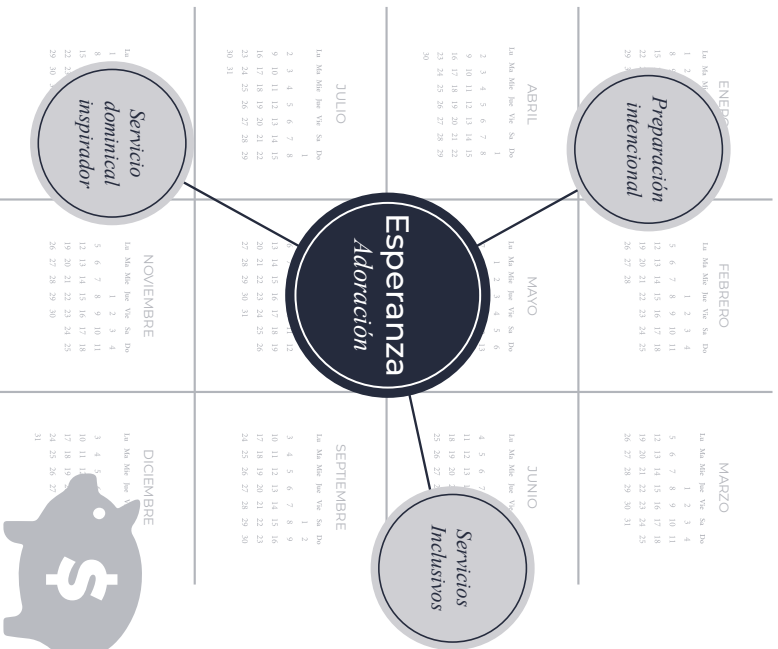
Esperanza
Adoración

Preparación intencional

Servicio dominical inspirador

Servicios Inclusivos

ENERO

FEBRERO
Lu Ma Mie Jue Vie Sa Do
1 2 3 4
5 6 7 8 9 10 11
12 13 14 15 16 17 18
19 20 21 22 23 24 25
26 27 28

MARZO
Lu Ma Mie Jue Vie Sa Do
1 2 3 4
5 6 7 8 9 10 11
12 13 14 15 16 17 18
19 20 21 22 23 24 25
26 27 28 29 30 31

ABRIL
Lu Ma Mie Jue Vie Sa Do
1
2 3 4 5 6 7 8
9 10 11 12 13 14 15
16 17 18 19 20 21 22
23 24 25 26 27 28 29
30

MAYO
Lu Ma Mie Jue Vie Sa Do
1 2 3 4 5 6

JUNIO
Lu Ma Mie Jue Vie Sa Do

JULIO
Lu Ma Mie Jue Vie Sa Do
1
2 3 4 5 6 7 8
9 10 11 12 13 14 15
16 17 18 19 20 21 22
23 24 25 26 27 28 29
30 31

SEPTIEMBRE
Lu Ma Mie Jue Vie Sa Do
1 2
3 4 5 6 7 8 9
10 11 12 13 14 15 16
17 18 19 20 21 22 23
24 25 26 27 28 29 30

NOVIEMBRE
Lu Ma Mie Jue Vie Sa Do
1 2 3 4
5 6 7 8 9 10 11
12 13 14 15 16 17 18
19 20 21 22 23 24 25
26 27 28 29 30

DICIEMBRE
Lu Ma Mie Jue
31